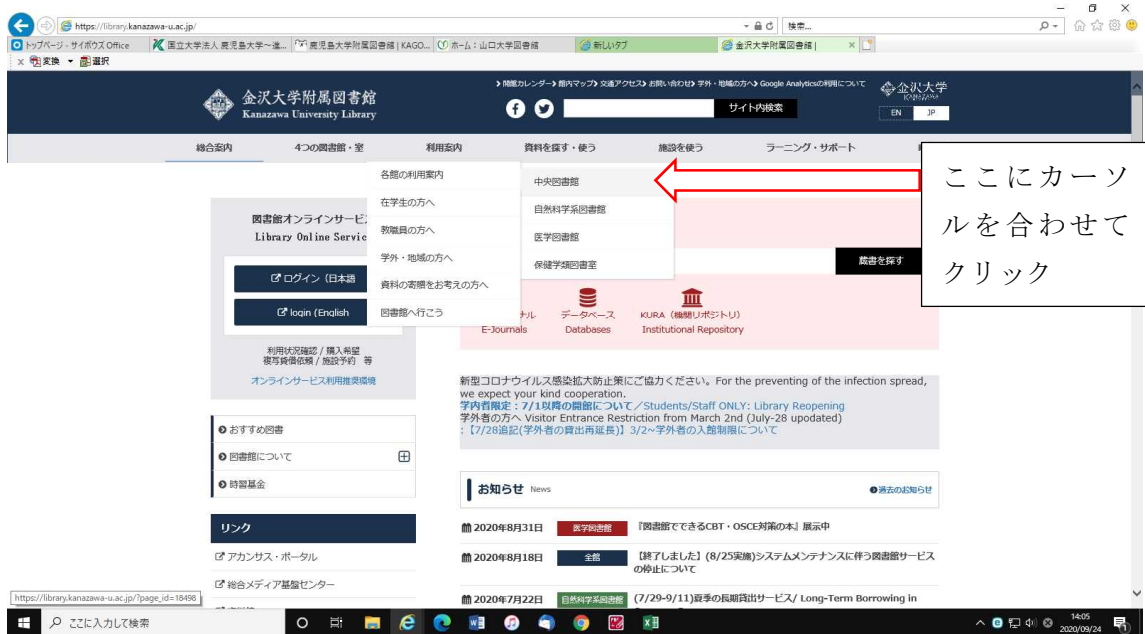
https://library.kanazawa-u.ac.jp/
検索...
トップページ - サイボウズ Office
国立大学法人 鹿児島大学～進...
鹿児島大学附属図書館 | KAGO...
ホーム：山口大学図書館
新しいタブ
金沢大学附属図書館 |
変換 選択

金沢大学附属図書館
Kanazawa University Library
開館カレンダー 館内マップ 交通アクセス お問い合わせ 学外・地域の方へ Google Analyticsの利用について
サイト内検索
金沢大学 KANAZAWA
EN JP

総合案内 4つの図書館・室 利用案内 資料を探す・使う 施設を使う ラーニング・サポート

各館の利用案内
在学生の方へ
教職員の方へ
学外・地域の方へ
資料の寄贈をお考えの方へ
図書館へ行こう

中央図書館
自然科学系図書館
医学図書館
保健学類図書室

ここにカーソルを合わせてクリック

図書館オンラインサービス
Library Online Servic
ログイン (日本語
login (English
利用状況確認 / 購入希望 複写貸借依頼 / 施設予約 等
オンラインサービス利用推奨環境

蔵書を探す
ナル E-Journals
データベース Databases
KURA (機関リポジトリ) Institutional Repository

新型コロナウイルス感染拡大防止策にご協力ください。For the preventing of the infection spread, we expect your kind cooperation.
学内者限定：7/1以降の開館について／Students/Staff ONLY: Library Reopening
学外者の方へ Visitor Entrance Restriction from March 2nd (July-28 updated)
：【7/28追記(学外者の貸出再延長)】3/2～学外者の入館制限について

おすすめ図書
図書館について
時習基金

リンク
アカンサス・ポータル
総合メディア基盤センター

お知らせ News
過去のお知らせ
2020年8月31日 医学図書館 『図書館でできるCBT・OSCE対策の本』展示中
2020年8月18日 全館 【終了しました】(8/25実施)システムメンテナンスに伴う図書館サービスの停止について
2020年7月22日 自然科学系図書館 (7/29-9/11)夏季の長期貸出サービス/ Long-Term Borrowing in

https://library.kanazawa-u.ac.jp/?page_id=18498
ここに入力して検索
14:05
2020/09/24